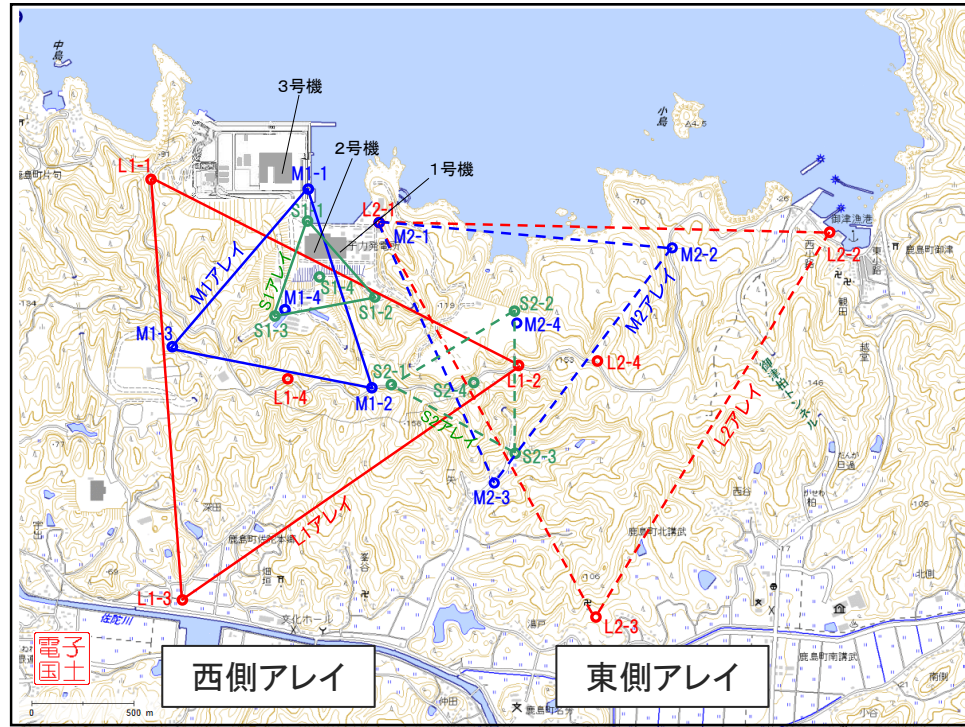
中島

3号機

2号機

1号機

L1-1

M1-1

S1-1

L2-1

M2-1

M2-2

L2-2

M1アレイ

S1アレイ

M1-4

S1-4

S1-3

S1-2

M1-3

S2-2

M2-4

M2アレイ

L2-4

L1-4

M1-2

S2-1

S2-4

L1-2

S2アレイ

S2-3

M2-3

L2アレイ

L1アレイ

L1-3

L2-3

小島

御津漁港

鹿島町御津

鹿島町片句

原子力発電所

鹿島町佐陀本郷

鹿島町北講武

鹿島町南講武

佐陀川

文化ホール

西谷

深田

恵曇

名分

佐陀

片句

成相

越堂

観田

日通

西浜

坂

仲田

鹿島町名分

電子国土

西側アレイ

東側アレイ

0

500 m